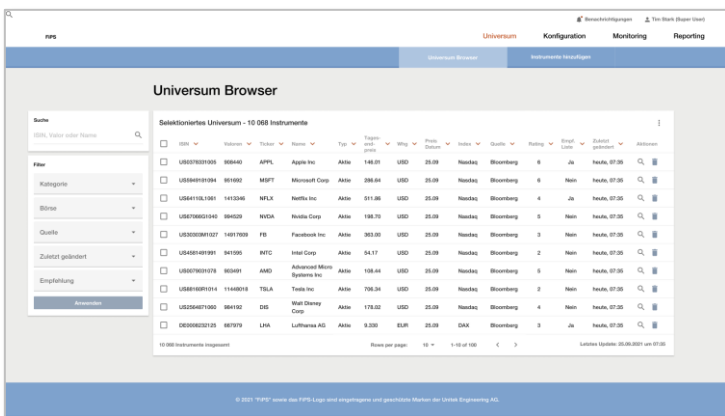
Benachrichtigungen Tim Stark (Super User)

FIPS

Universum Konfiguration Monitoring Reporting

Universum Browser Instrumente hinzufügen

Universum Browser

Suche

ISIN, Valor oder Name

Filter

Kategorie

Börse

Quelle

Zuletzt geändert

Empfehlung

Anwenden

Selektioniertes Universum - 10 068 Instrumente

| | ISIN | Valorum | Ticker | Name | Typ | Tages-end-preis | Whg | Preis Datum | Index | Quelle | Rating | Empf. Liste | Zuletzt geändert | Aktionen |
|---|---|---|---|---|---|---|---|---|---|---|---|---|---|---|
| | US0378331005 | 908440 | APPL | Apple Inc | Aktie | 146.01 | USD | 25.09 | Nasdaq | Bloomberg | 6 | Ja | heute, 07:35 | |
| | US5949181094 | 951692 | MSFT | Microsoft Corp | Aktie | 286.64 | USD | 25.09 | Nasdaq | Bloomberg | 6 | Nein | heute, 07:35 | |
| | US64110L1061 | 1413346 | NFLX | Netflix Inc | Aktie | 511.86 | USD | 25.09 | Nasdaq | Bloomberg | 4 | Ja | heute, 07:35 | |
| | US67066G1040 | 994529 | NVDA | Nvidia Corp | Aktie | 198.70 | USD | 25.09 | Nasdaq | Bloomberg | 5 | Nein | heute, 07:35 | |
| | US30303M1027 | 14917609 | FB | Facebook Inc | Aktie | 363.00 | USD | 25.09 | Nasdaq | Bloomberg | 3 | Nein | heute, 07:35 | |
| | US4581401991 | 941595 | INTC | Intel Corp | Aktie | 54.17 | USD | 25.09 | Nasdaq | Bloomberg | 2 | Nein | heute, 07:35 | |
| | US0079031078 | 903491 | AMD | Advanced Micro Systems Inc | Aktie | 106.44 | USD | 25.09 | Nasdaq | Bloomberg | 5 | Nein | heute, 07:35 | |
| | US88160R1014 | 11448018 | TSLA | Tesla Inc | Aktie | 706.34 | USD | 25.09 | Nasdaq | Bloomberg | 2 | Nein | heute, 07:35 | |
| | US2546871060 | 984192 | DIS | Walt Disney Corp | Aktie | 178.02 | USD | 25.09 | Nasdaq | Bloomberg | 4 | Nein | heute, 07:35 | |
| | DE0008232125 | 887979 | LHA | Lufthansa AG | Aktie | 9.330 | EUR | 25.09 | DAX | Bloomberg | 3 | Ja | heute, 07:35 | |

10 068 Instruments insgesamt

Rows per page: 10 1-10 of 100

Letztes Update: 25.09.2021 um 07:35

© 2021 "FIPS" sowie das FIPS-Logo sind eingetragene und geschützte Marken der Unitek Engineering AG.